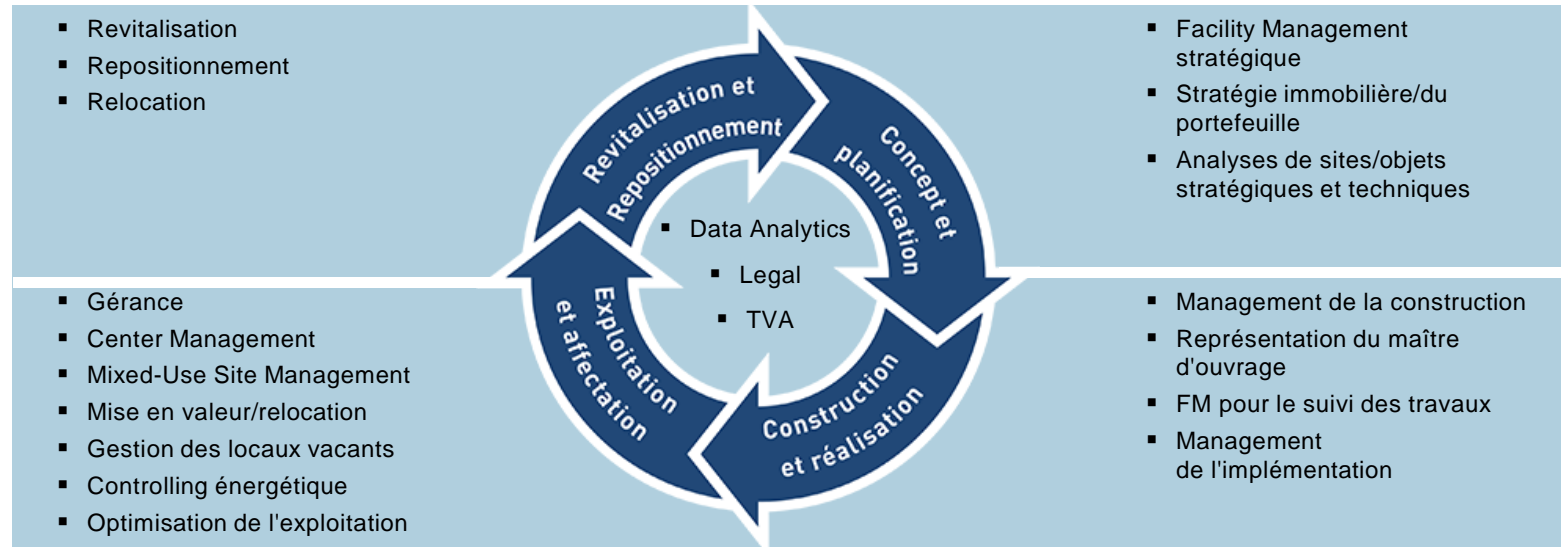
- Revitalisation
- Repositionnement
- Relocation

- Facility Management stratégique
- Stratégie immobilière/du portefeuille
- Analyses de sites/objets stratégiques et techniques

Revitalisation et Repositionnement

Concept et planification

Construction et réalisation

Exploitation et affectation

- Data Analytics
- Legal
- TVA

- Gérance
- Center Management
- Mixed-Use Site Management
- Mise en valeur/relocation
- Gestion des locaux vacants
- Controlling énergétique
- Optimisation de l'exploitation

- Management de la construction
- Représentation du maître d'ouvrage
- FM pour le suivi des travaux
- Management de l'implémentation